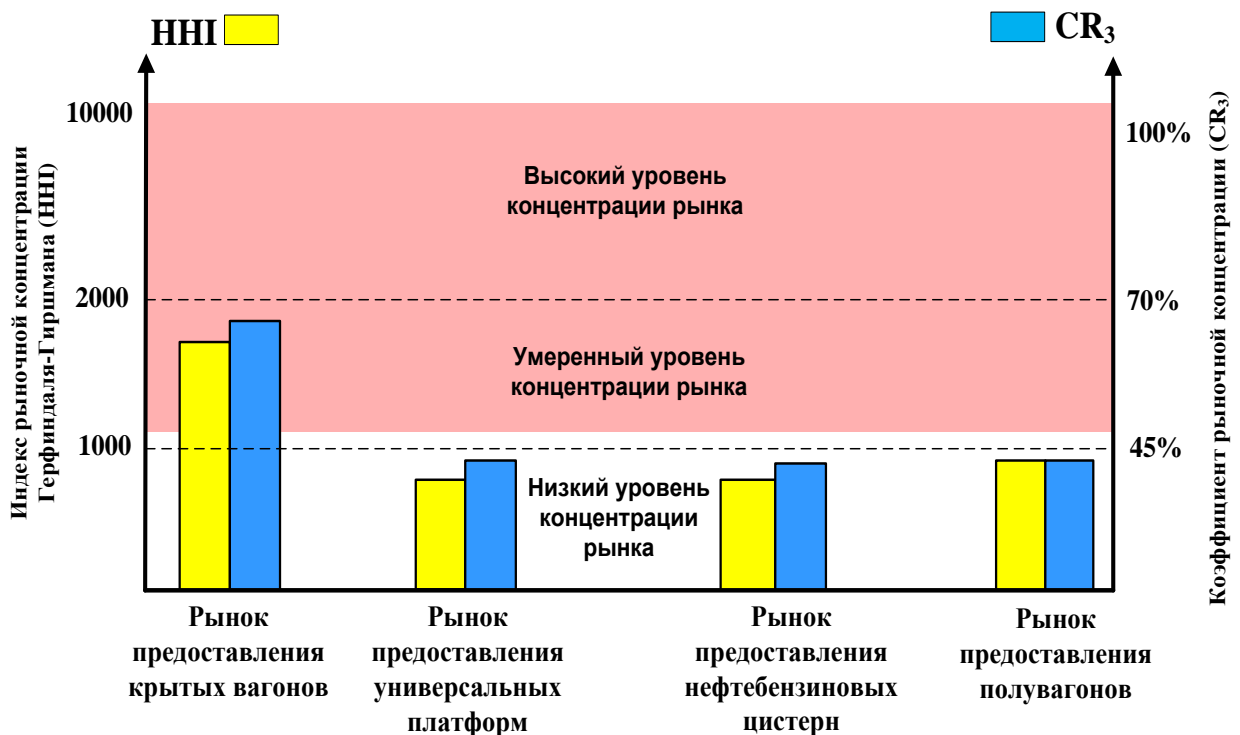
HHI

$CR_3$

Индекс рыночной концентрации Герфиндаля-Гиршмана (HHI)

10000

2000

1000

Высокий уровень концентрации рынка

Умеренный уровень концентрации рынка

Низкий уровень концентрации рынка

100%

70%

45%

Коэффициент рыночной концентрации ($CR_3$)

Рынок предоставления крытых вагонов

Рынок предоставления универсальных платформ

Рынок предоставления нефтебензиновых цистерн

Рынок предоставления полувагонов